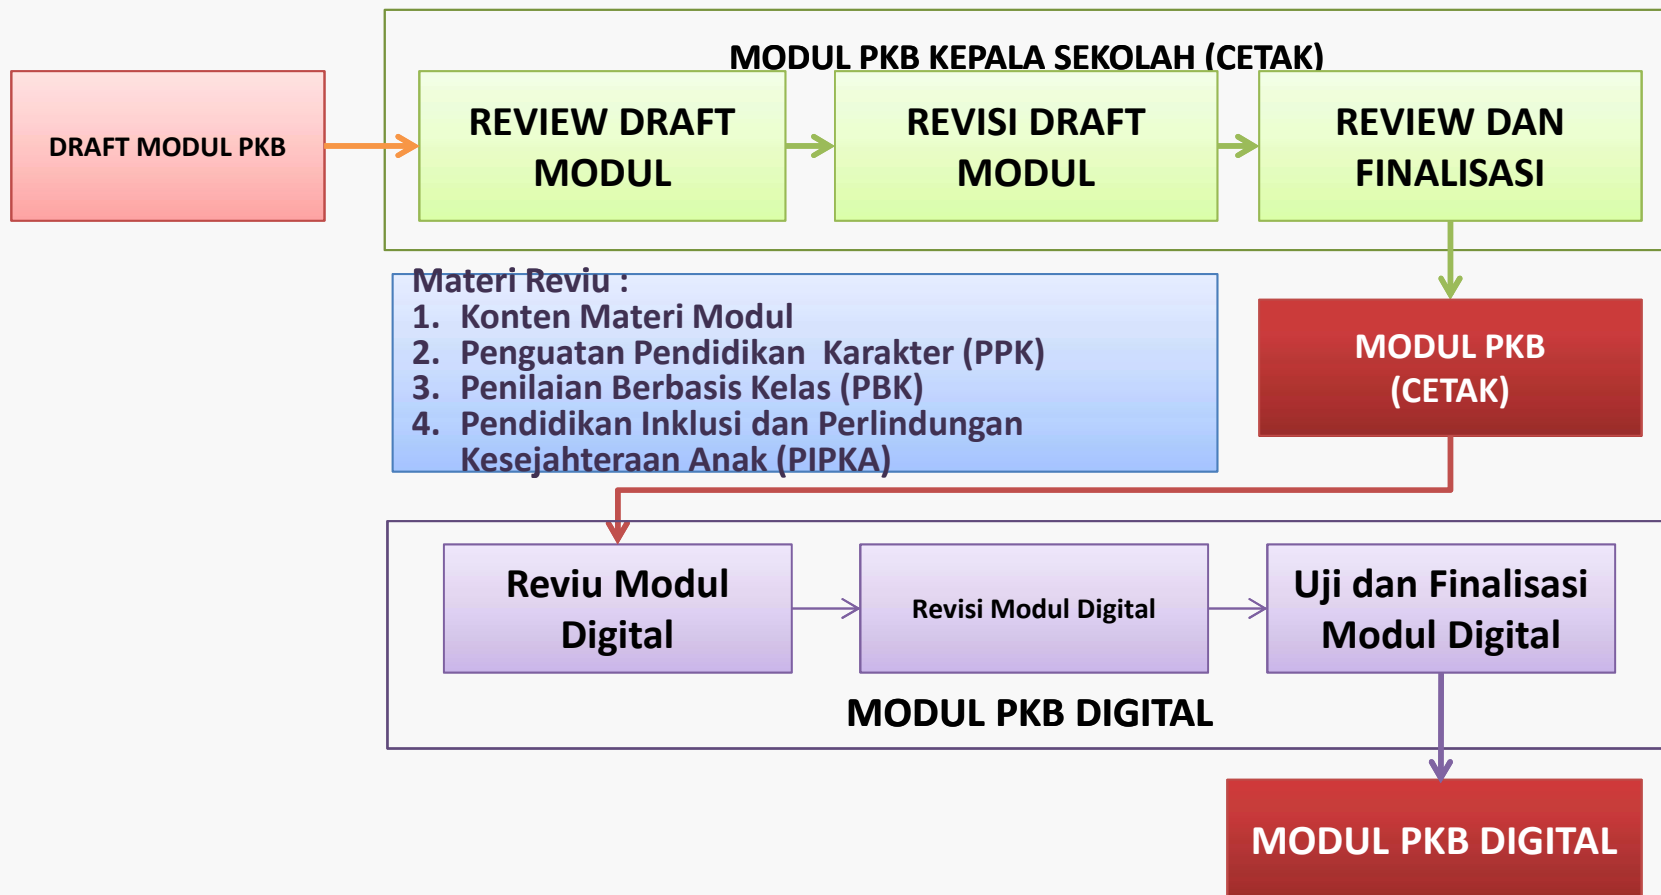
DRAFT MODUL PKB

MODUL PKB KEPALA SEKOLAH (CETAK)

REVIEW DRAFT MODUL

REVISI DRAFT MODUL

REVIEW DAN FINALISASI

Materi Reviu :
1. Konten Materi Modul
2. Penguatan Pendidikan Karakter (PPK)
3. Penilaian Berbasis Kelas (PBK)
4. Pendidikan Inklusi dan Perlindungan Kesejahteraan Anak (PIPKA)

MODUL PKB (CETAK)

Reviu Modul Digital

Revisi Modul Digital

Uji dan Finalisasi Modul Digital

MODUL PKB DIGITAL

MODUL PKB DIGITAL